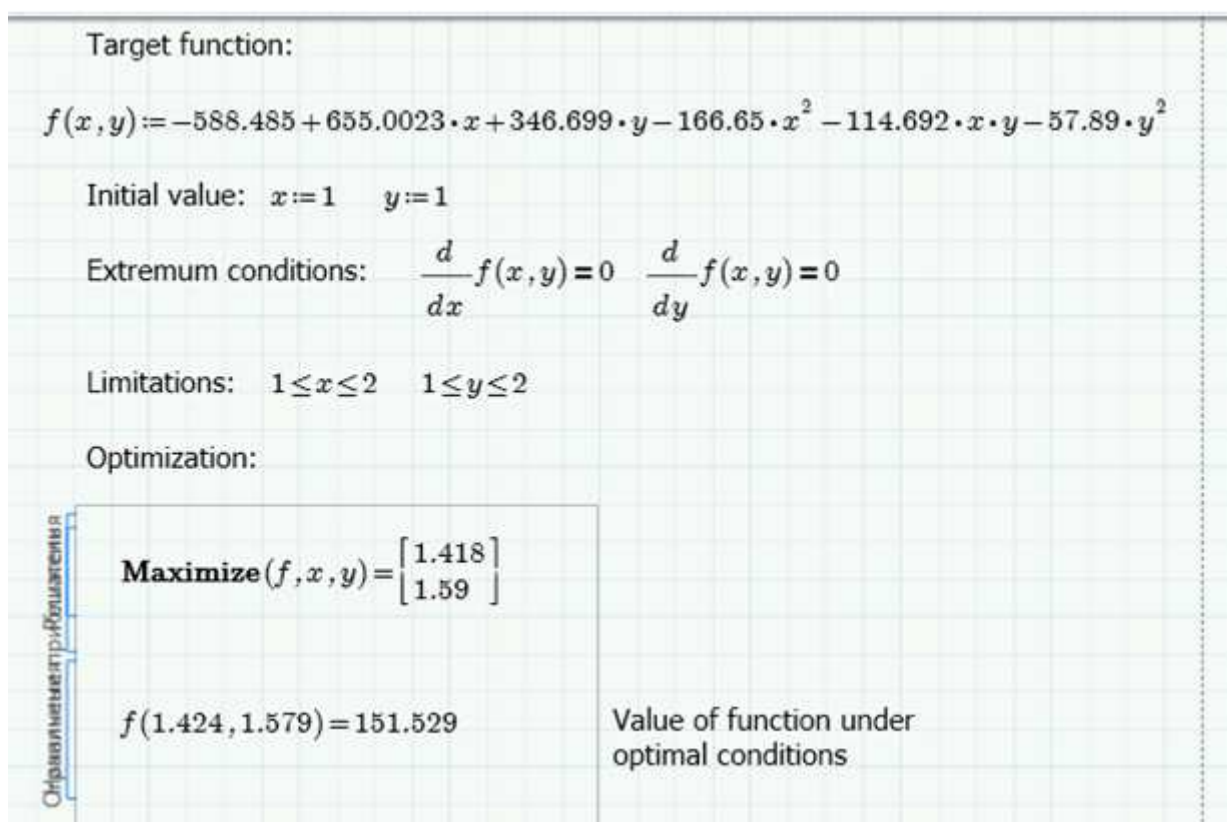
Target function:

$f(x,y) := -588.485 + 655.0023 \cdot x + 346.699 \cdot y - 166.65 \cdot x^2 - 114.692 \cdot x \cdot y - 57.89 \cdot y^2$

Initial value: $x := 1$ $y := 1$

Extremum conditions: $\frac{d}{dx} f(x,y) = 0$ $\frac{d}{dy} f(x,y) = 0$

Limitations: $1 \le x \le 2$ $1 \le y \le 2$

Optimization:

Ограничения

Параметр

Ограничения

$\mathbf{Maximize}(f,x,y) = \begin{bmatrix} 1.418 \\ 1.59 \end{bmatrix}$

$f(1.424, 1.579) = 151.529$

Value of function under optimal conditions